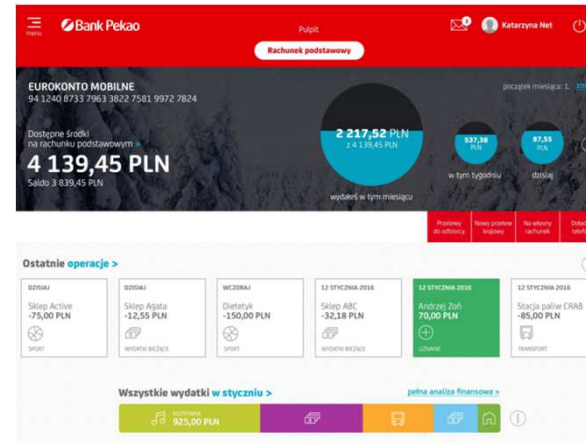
menu

Bank Pekao

Pulpit

Rachunek podstawowy

3

Katarzyna Net

EUROKONTO MOBILNE
94 1240 8733 7963 3822 7581 9972 7824

początek miesiąca

Dostępne środki na rachunku podstawowym >
4 139,45 PLN
Saldo 3 839,45 PLN

2 217,52 PLN
z 4 139,45 PLN

wydałeś w tym miesiącu

537,36 PLN
w tym tygodniu

87,55 PLN
dzisiaj

Przelew do odbiorcy

Nowy przelew krajowy

Na własny rachunek

Doład telefo

Ostatnie operacje >

DZISIAJ
Sklep Active
-75,00 PLN
SPORT

DZISIAJ
Sklep Agata
-12,55 PLN
WYDATKI BIEŻĄCE

WCZORAJ
Dietetyk
-150,00 PLN
SPORT

12 STYCZNIA 2016
Sklep ABC
-32,18 PLN
WYDATKI BIEŻĄCE

12 STYCZNIA 2016
Andrzej Zoń
70,00 PLN
UZNANIE

12 STYCZNIA 2016
Stacja paliw CRAB
-85,00 PLN
TRANSPORT

Wszystkie wydatki w styczniu >

pełna analiza finansowa >

ROZRYWKA
925,00 PLN